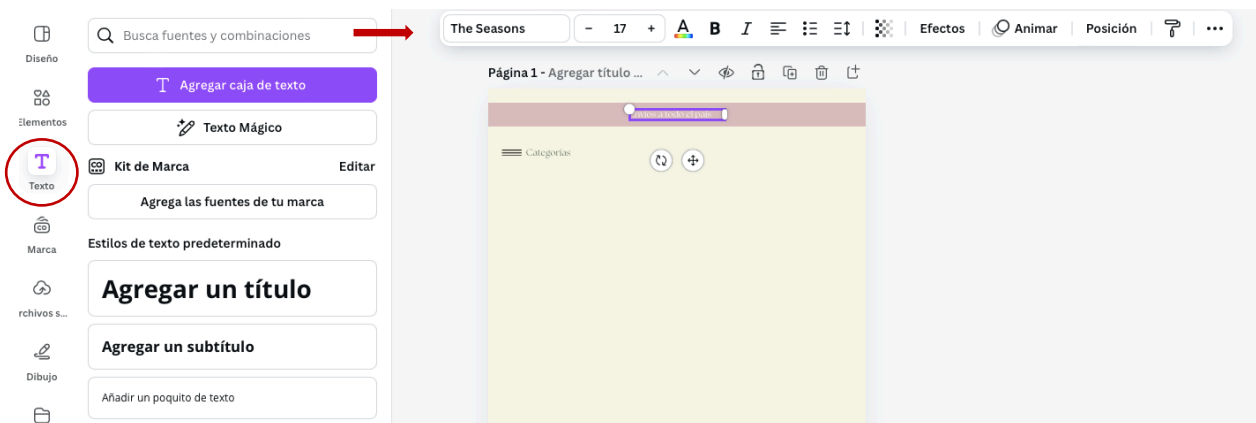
Diseño

Elementos

Texto

Marca

rchivos s...

Dibujo

Busca fuentes y combinaciones

Agregar caja de texto

Texto Mágico

Kit de Marca

Editar

Agrega las fuentes de tu marca

Estilos de texto predeterminado

Agregar un título

Agregar un subtítulo

Añadir un poquito de texto

The Seasons

−

17

+

B

I

Efectos

Animar

Posición

Página 1 - Agregar título ...

Envíos a todo el país

Categorías